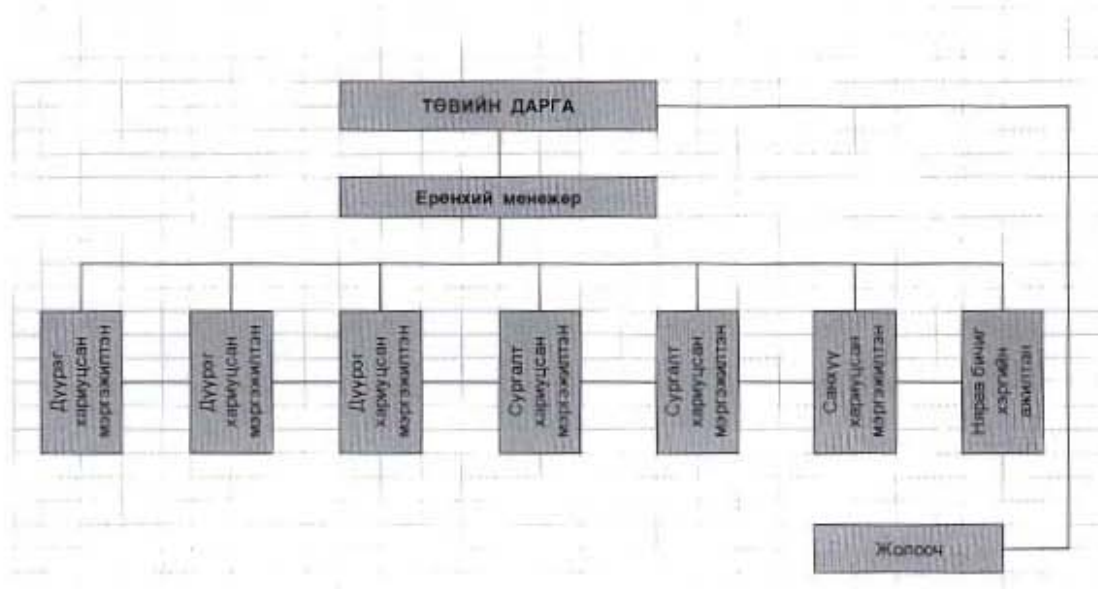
ТӨВИЙН ДАРГА

Ерөнхий менежер

Дуудлага хариуцсан мэргэжилтэн

Дуудлага хариуцсан мэргэжилтэн

Дуудлага хариуцсан мэргэжилтэн

Сургалт хариуцсан мэргэжилтэн

Сургалт хариуцсан мэргэжилтэн

Санхүү хариуцсан мэргэжилтэн

Нарийн бичиг хэргийн ажилтан

Жолооч